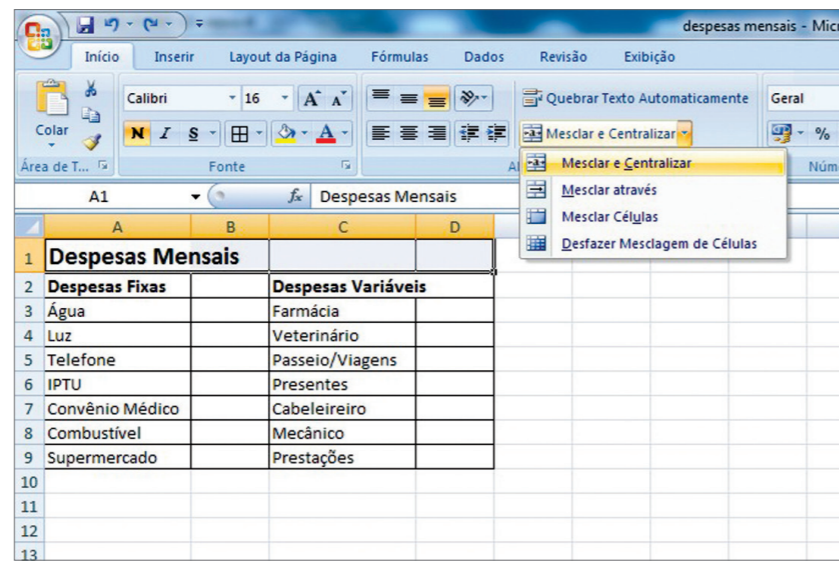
despesas mensais - Micr

Início Inserir Layout da Página Fórmulas Dados Revisão Exibição

Colar
Área de T...
Calibri 16
N I S
Fonte
Quebrar Texto Automaticamente
Mesclar e Centralizar
Geral
%
Núm
Al

Mesclar e Centralizar
Mesclar através
Mesclar Células
Desfazer Mesclagem de Células

A1 $f_x$ Despesas Mensais

| | A | B | C | D |
|---|---|---|---|---|
| 1 | Despesas Mensais | | | |
| 2 | Despesas Fixas | | Despesas Variáveis | |
| 3 | Água | | Farmácia | |
| 4 | Luz | | Veterinário | |
| 5 | Telefone | | Passeio/Viagens | |
| 6 | IPTU | | Presentes | |
| 7 | Convênio Médico | | Cabeleireiro | |
| 8 | Combustível | | Mecânico | |
| 9 | Supermercado | | Prestações | |
| 10 | | | | |
| 11 | | | | |
| 12 | | | | |
| 13 | | | | |